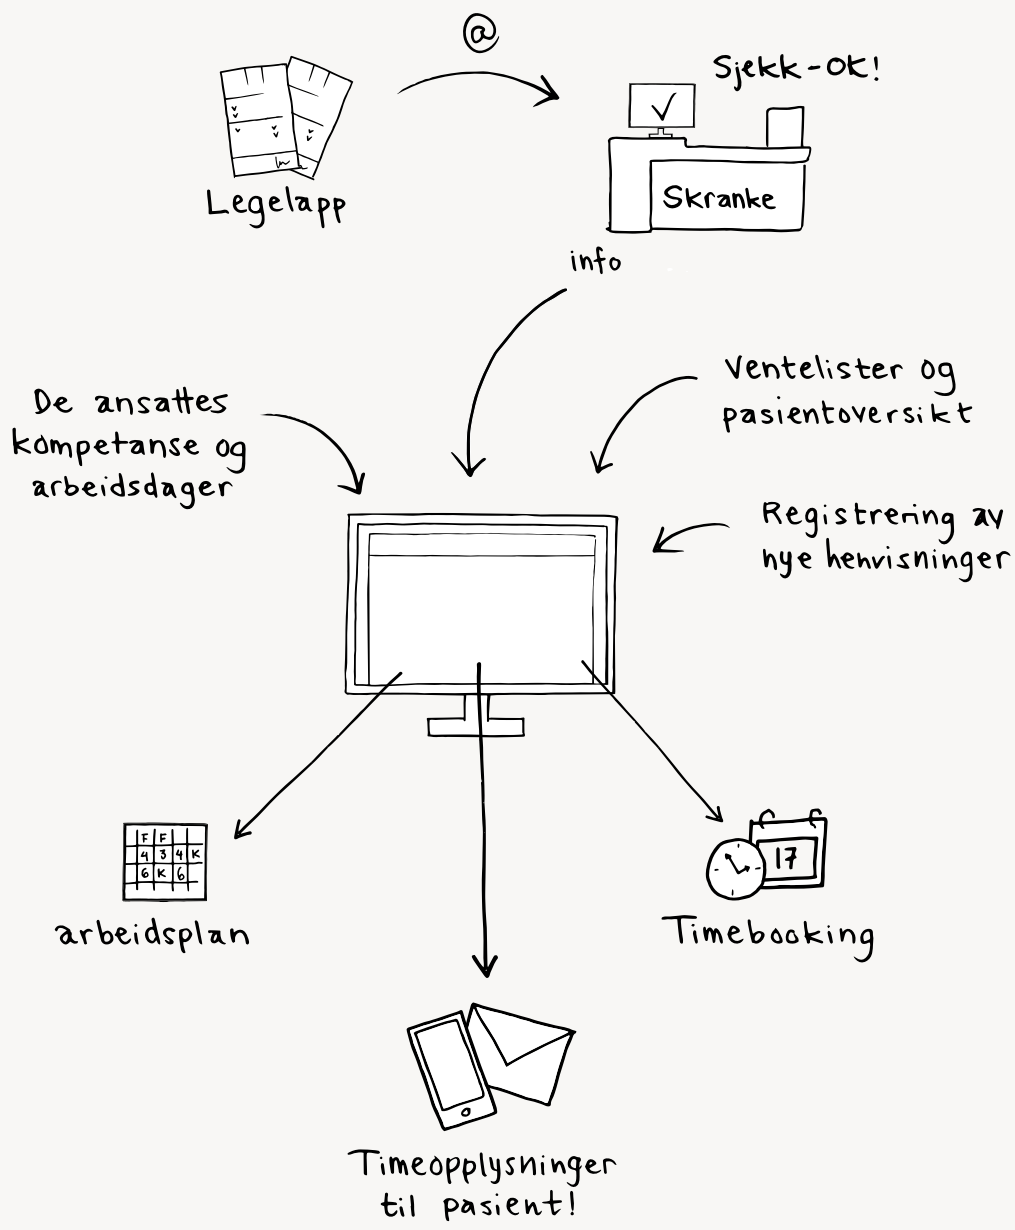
@

Sjekk-OK!

Legelapp

Skranke

info

De ansattes kompetanse og arbeidsdager

Ventelister og pasientoversikt

Registrering av nye henvisninger

| F | F |   |   |   |
|---|---|---|---|---|
| 4 | 3 | 4 | K |   |
| 6 | K | 6 |   |   |

arbeidsplan

17

Timebooking

Timeopplysninger til pasient!